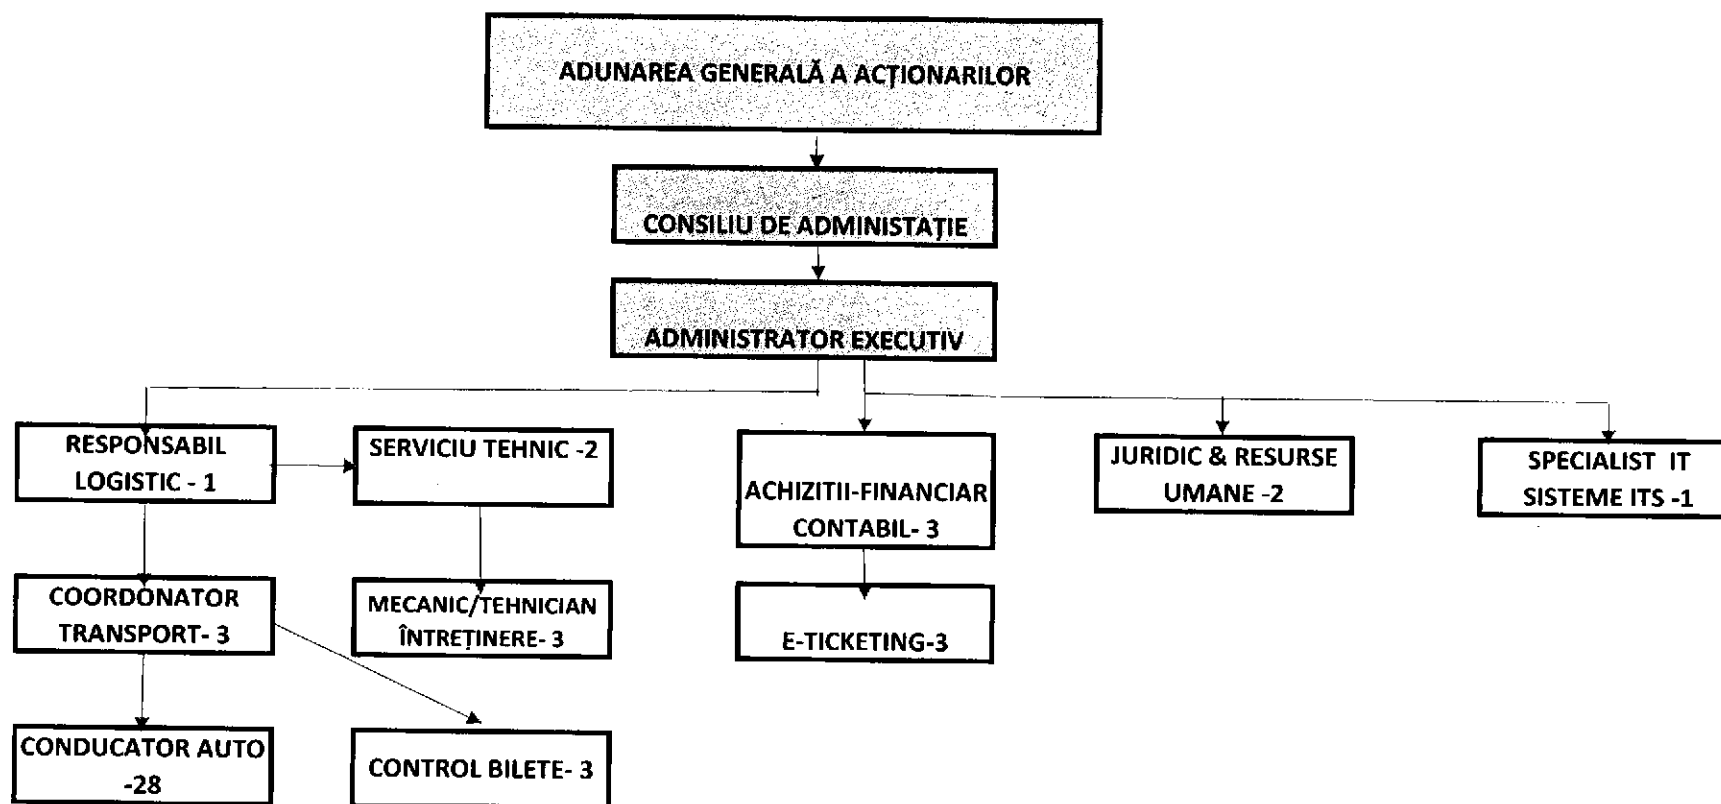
ADUNAREA GENERALĂ A ACȚIONARILOR

CONSILIU DE ADMINISTAȚIE

ADMINISTRATOR EXECUTIV

RESPONSABIL LOGISTIC - 1

SERVICIU TEHNIC -2

ACHIZITII-FINANCIAR CONTABIL- 3

JURIDIC & RESURSE UMANE -2

SPECIALIST IT SISTEME ITS -1

COORDONATOR TRANSPORT- 3

MECANIC/TEHNICIAN ÎNTREȚINERE- 3

E-TICKETING-3

CONDUCATOR AUTO -28

CONTROL BILETE- 3